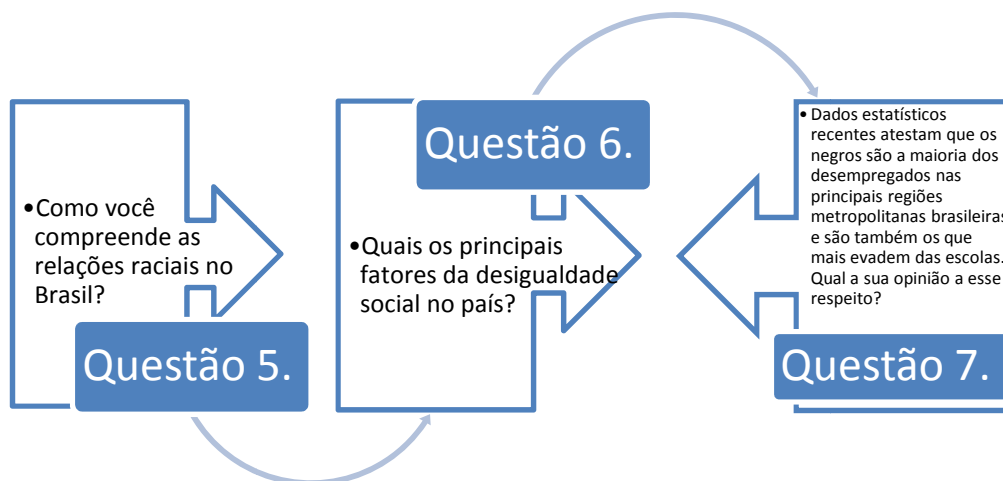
•Como você compreende as relações raciais no Brasil?

Questão 5.

Questão 6.

•Quais os principais fatores da desigualdade social no país?

• Dados estatísticos recentes atestam que os negros são a maioria dos desempregados nas principais regiões metropolitanas brasileiras e são também os que mais evadem das escolas. Qual a sua opinião a esse respeito?

Questão 7.